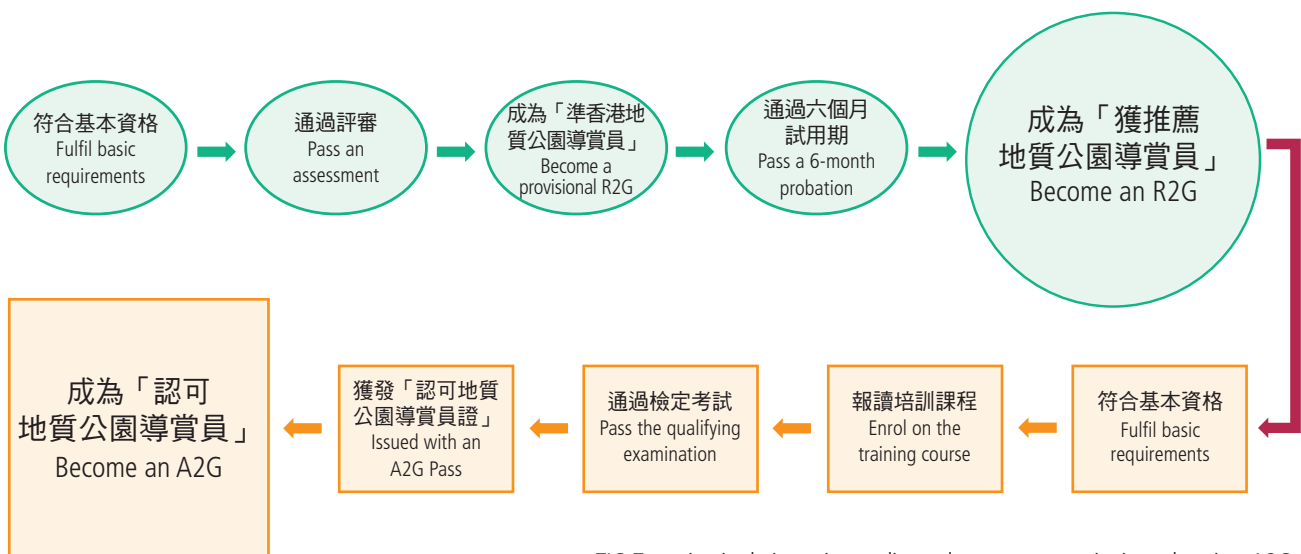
符合基本資格
Fulfil basic requirements

通過評審
Pass an assessment

成為「準香港地質公園導賞員」
Become a provisional R2G

通過六個月試用期
Pass a 6-month probation

成為「獲推薦地質公園導賞員」
Become an R2G

符合基本資格
Fulfil basic requirements

報讀培訓課程
Enrol on the training course

通過檢定考試
Pass the qualifying examination

獲發「認可地質公園導賞員證」
Issued with an A2G Pass

成為「認可地質公園導賞員」
Become an A2G

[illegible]